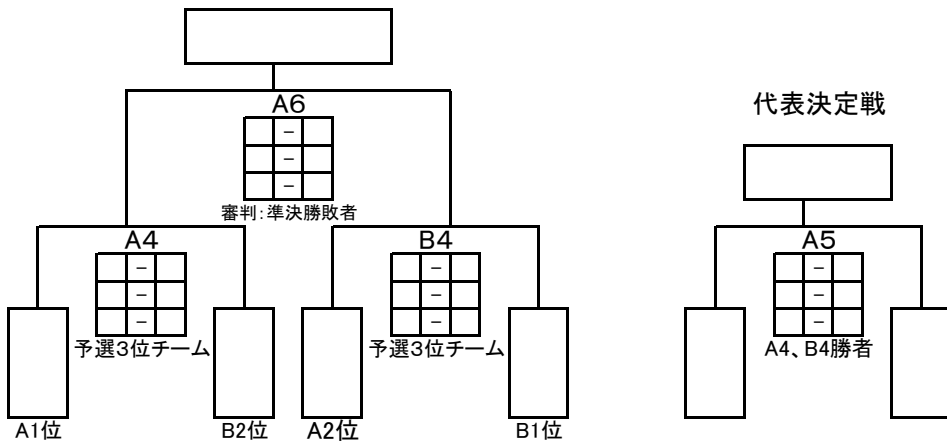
A6

| | – | |
|---|---|---|
| | – | |
| | – | |

審判:準決勝敗者

A4

| | – | |
|---|---|---|
| | – | |
| | – | |

予選3位チーム

B4

| | – | |
|---|---|---|
| | – | |
| | – | |

予選3位チーム

A1位
B2位
A2位
B1位

代表決定戦

A5

| | – | |
|---|---|---|
| | – | |
| | – | |

A4、B4勝者